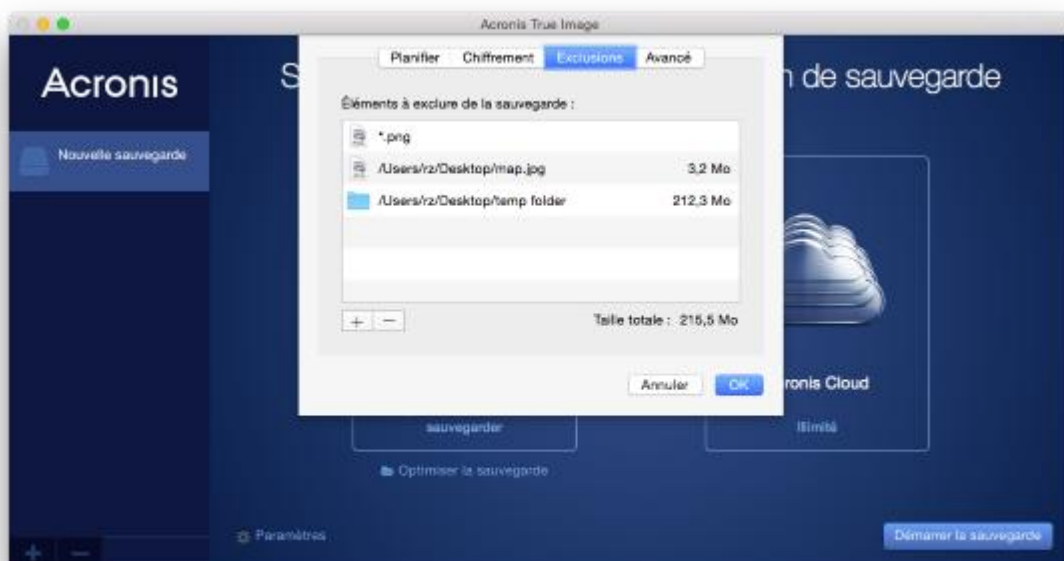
Acronis True Image

Acronis

Nouvelle sauvegarde

S

n de sauvegarde

Planifier Chiffrement Exclusions Avancé

Éléments à exclure de la sauvegarde :

*.png

/Users/rz/Desktop/map.jpg 3,2 Mo

/Users/rz/Desktop/temp folder 212,3 Mo

+ −

Taille totale : 215,5 Mo

Annuler OK

ronis Cloud

sauvegarder

Illimité

Optimiser la sauvegarde

Paramètres

Démarrer la sauvegarde

+ −